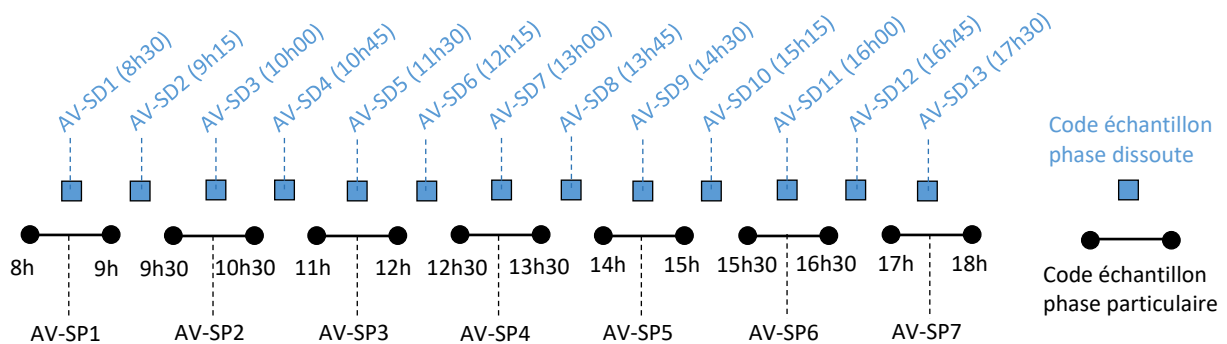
AV-SD1 (8h30)
AV-SD2 (9h15)
AV-SD3 (10h00)
AV-SD4 (10h45)
AV-SD5 (11h30)
AV-SD6 (12h15)
AV-SD7 (13h00)
AV-SD8 (13h45)
AV-SD9 (14h30)
AV-SD10 (15h15)
AV-SD11 (16h00)
AV-SD12 (16h45)
AV-SD13 (17h30)

Code échantillon phase dissoute

8h 9h 9h30 10h30 11h 12h 12h30 13h30 14h 15h 15h30 16h30 17h 18h

Code échantillon phase particulaire

AV-SP1 AV-SP2 AV-SP3 AV-SP4 AV-SP5 AV-SP6 AV-SP7